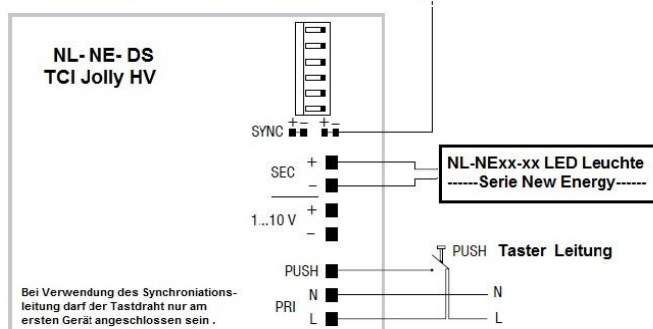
NL-NE-DS
TCI Jolly HV

SYNC + – + –

SEC +
–

NL-NExx-xx LED Leuchte
------Serie New Energy------

1...10 V +
–

PUSH

PUSH Taster Leitung

PRI N
L

N

L

Bei Verwendung des Synchroniationsleitung darf der Tastdraht nur am ersten Gerät angeschlossen sein .